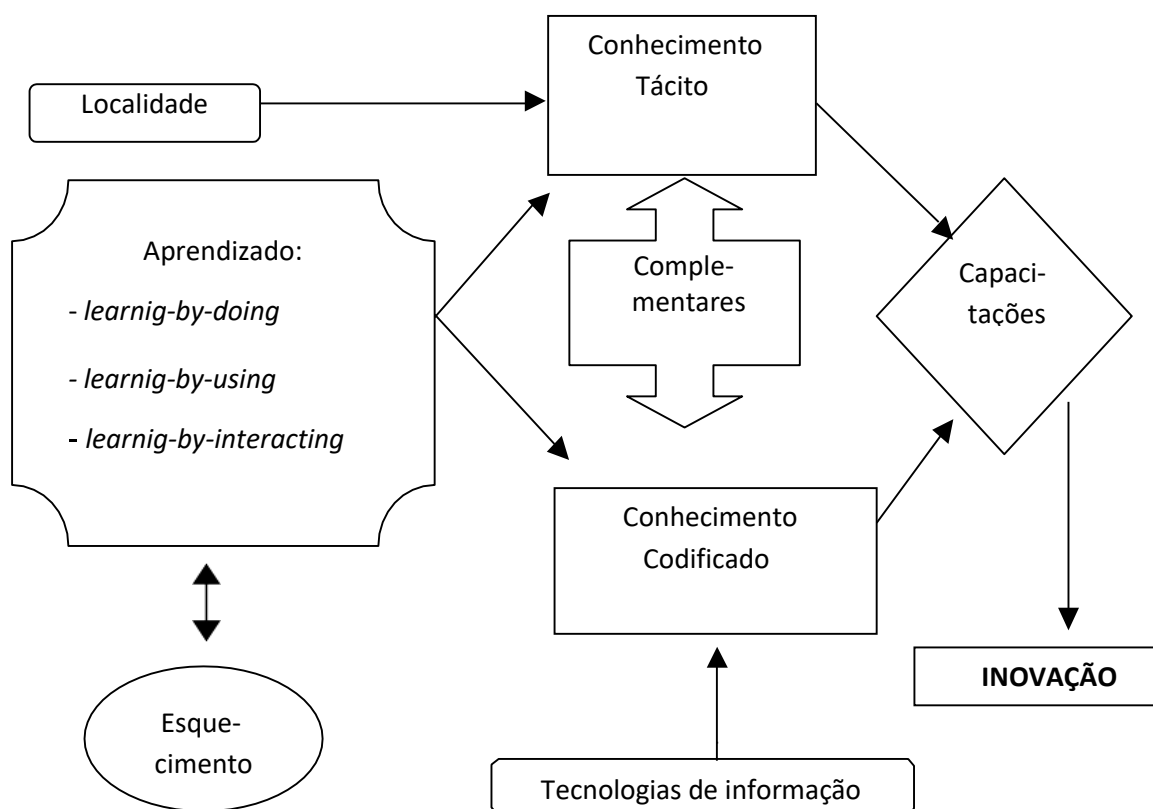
Conhecimento Tácito

Localidade

Aprendizado:

- *learnig-by-doing*

- *learnig-by-using*

- *learnig-by-interacting*

Complementares

Capacitações

Conhecimento Codificado

INOVAÇÃO

Esquecimento

Tecnologias de informação